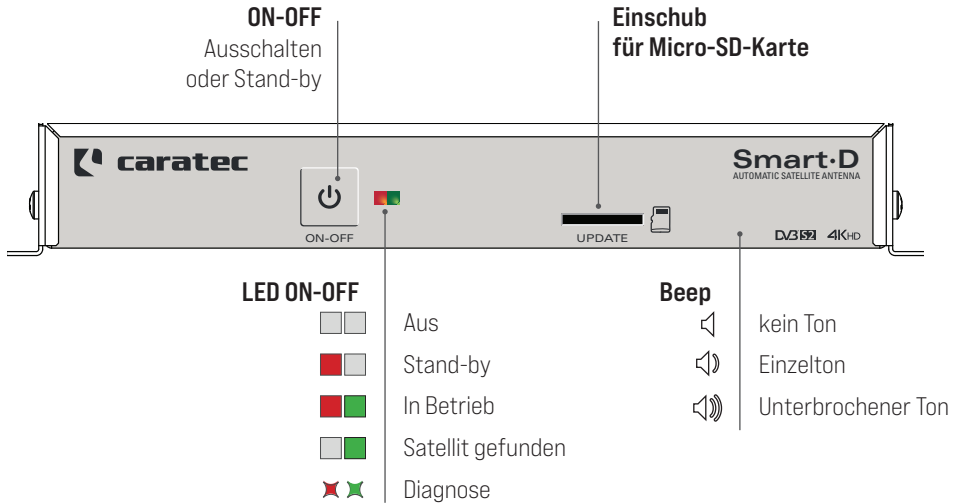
ON-OFF
Ausschalten oder Stand-by

Einschub
für Micro-SD-Karte

caratec

ON-OFF

UPDATE

Smart·D
AUTOMATIC SATELLITE ANTENNA

DVB S2 4KHD

LED ON-OFF
Aus
Stand-by
In Betrieb
Satellit gefunden
Diagnose

Beep
kein Ton
Einzelton
Unterbrochener Ton